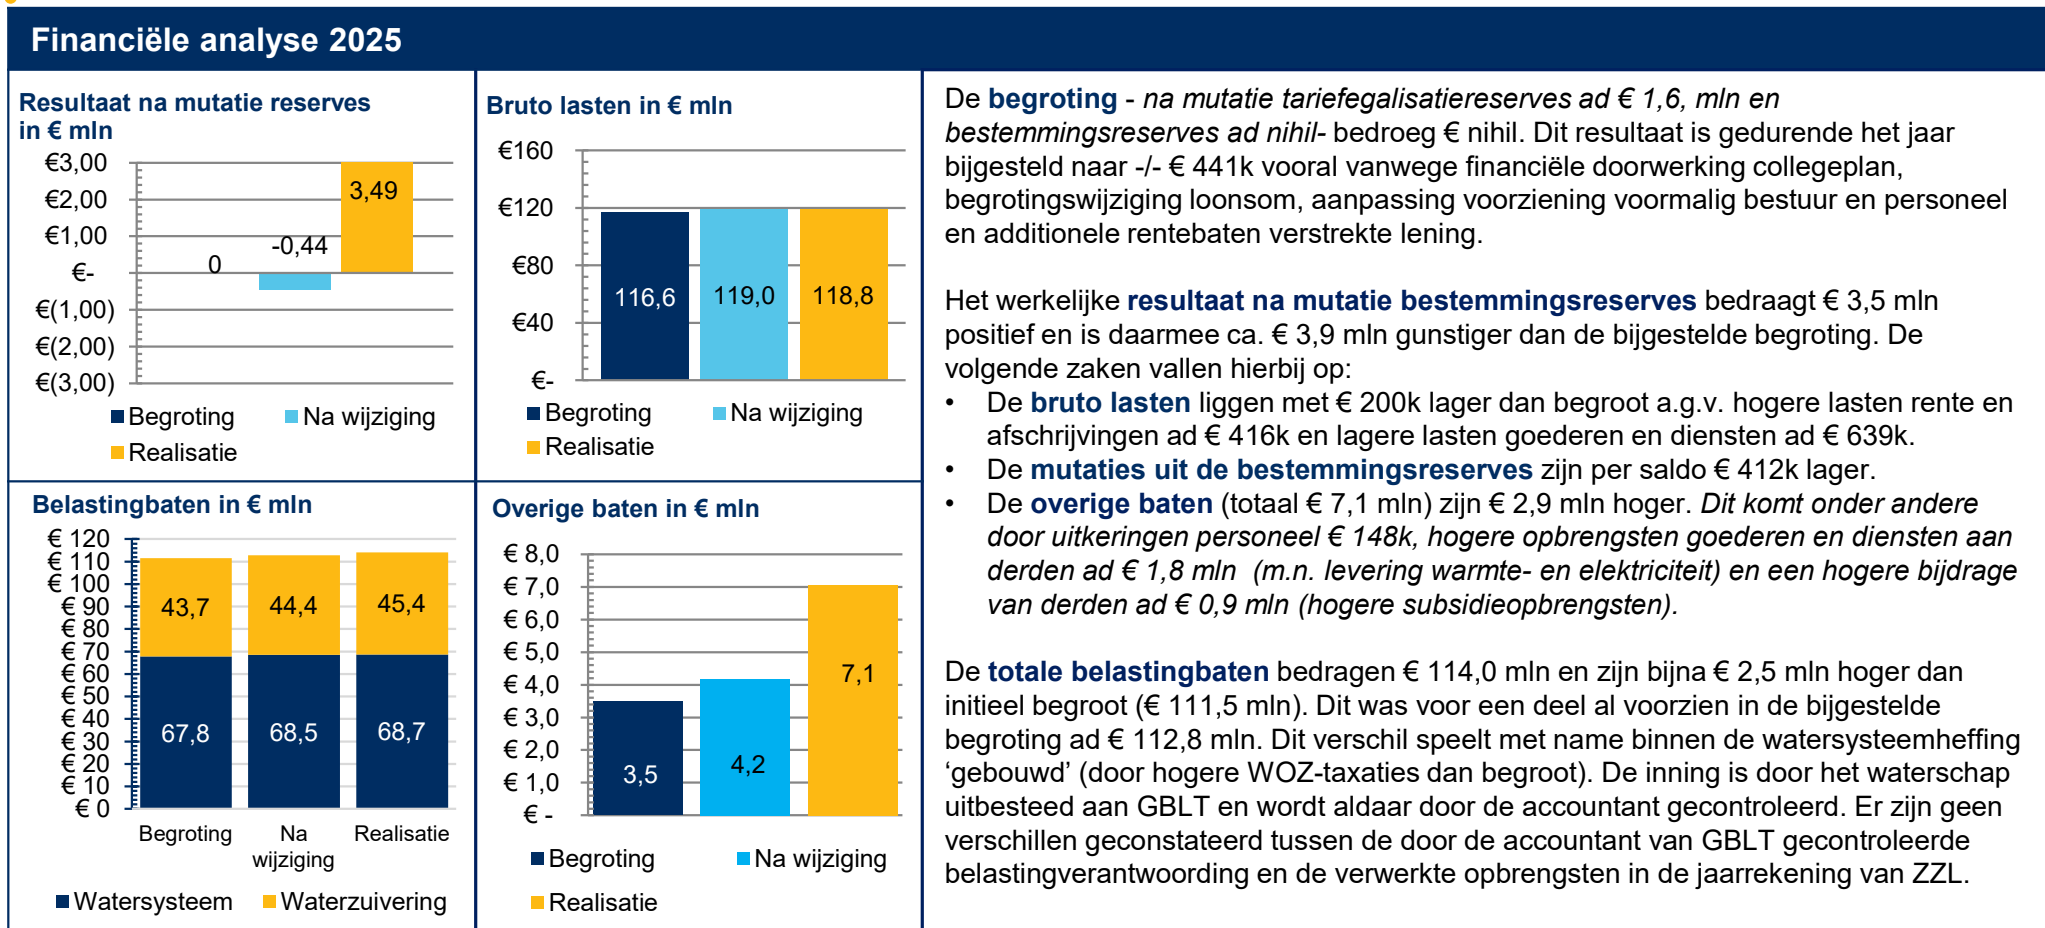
Financiële analyse 2025

Resultaat na mutatie reserves in € mln

€3,00
€2,00
€1,00
€-
€(1,00)
€(2,00)
€(3,00)

0
-0,44
3,49

Begroting
Na wijziging
Realisatie

Bruto lasten in € mln

€160
€120
€80
€40
€-

116,6
119,0
118,8

Begroting
Na wijziging
Realisatie

Belastingbaten in € mln

€ 120
€ 110
€ 100
€ 90
€ 80
€ 70
€ 60
€ 50
€ 40
€ 30
€ 20
€ 10
€ 0

43,7
44,4
45,4
67,8
68,5
68,7

Begroting
Na wijziging
Realisatie

Watersysteem
Waterzuivering

Overige baten in € mln

€ 8,0
€ 7,0
€ 6,0
€ 5,0
€ 4,0
€ 3,0
€ 2,0
€ 1,0
€ -

3,5
4,2
7,1

Begroting
Na wijziging
Realisatie

De **begroting** - *na mutatie tariefegalisatiereserves ad € 1,6, mln en bestemmingsreserves ad nihil*- bedroeg € nihil. Dit resultaat is gedurende het jaar bijgesteld naar -/- € 441k vooral vanwege financiële doorwerking collegeplan, begrotingswijziging loonsom, aanpassing voorziening voormalig bestuur en personeel en additionele rentebaten verstrekte lening.

Het werkelijke **resultaat na mutatie bestemmingsreserves** bedraagt € 3,5 mln positief en is daarmee ca. € 3,9 mln gunstiger dan de bijgestelde begroting. De volgende zaken vallen hierbij op:
• De **bruto lasten** liggen met € 200k lager dan begroot a.g.v. hogere lasten rente en afschrijvingen ad € 416k en lagere lasten goederen en diensten ad € 639k.
• De **mutaties uit de bestemmingsreserves** zijn per saldo € 412k lager.
• De **overige baten** (totaal € 7,1 mln) zijn € 2,9 mln hoger. *Dit komt onder andere door uitkeringen personeel € 148k, hogere opbrengsten goederen en diensten aan derden ad € 1,8 mln (m.n. levering warmte- en elektriciteit) en een hogere bijdrage van derden ad € 0,9 mln (hogere subsidieopbrengsten).*

De **totale belastingbaten** bedragen € 114,0 mln en zijn bijna € 2,5 mln hoger dan initieel begroot (€ 111,5 mln). Dit was voor een deel al voorzien in de bijgestelde begroting ad € 112,8 mln. Dit verschil speelt met name binnen de watersysteemheffing ‘gebouwd’ (door hogere WOZ-taxaties dan begroot). De inning is door het waterschap uitbesteed aan GBLT en wordt aldaar door de accountant gecontroleerd. Er zijn geen verschillen geconstateerd tussen de door de accountant van GBLT gecontroleerde belastingverantwoording en de verwerkte opbrengsten in de jaarrekening van ZZL.